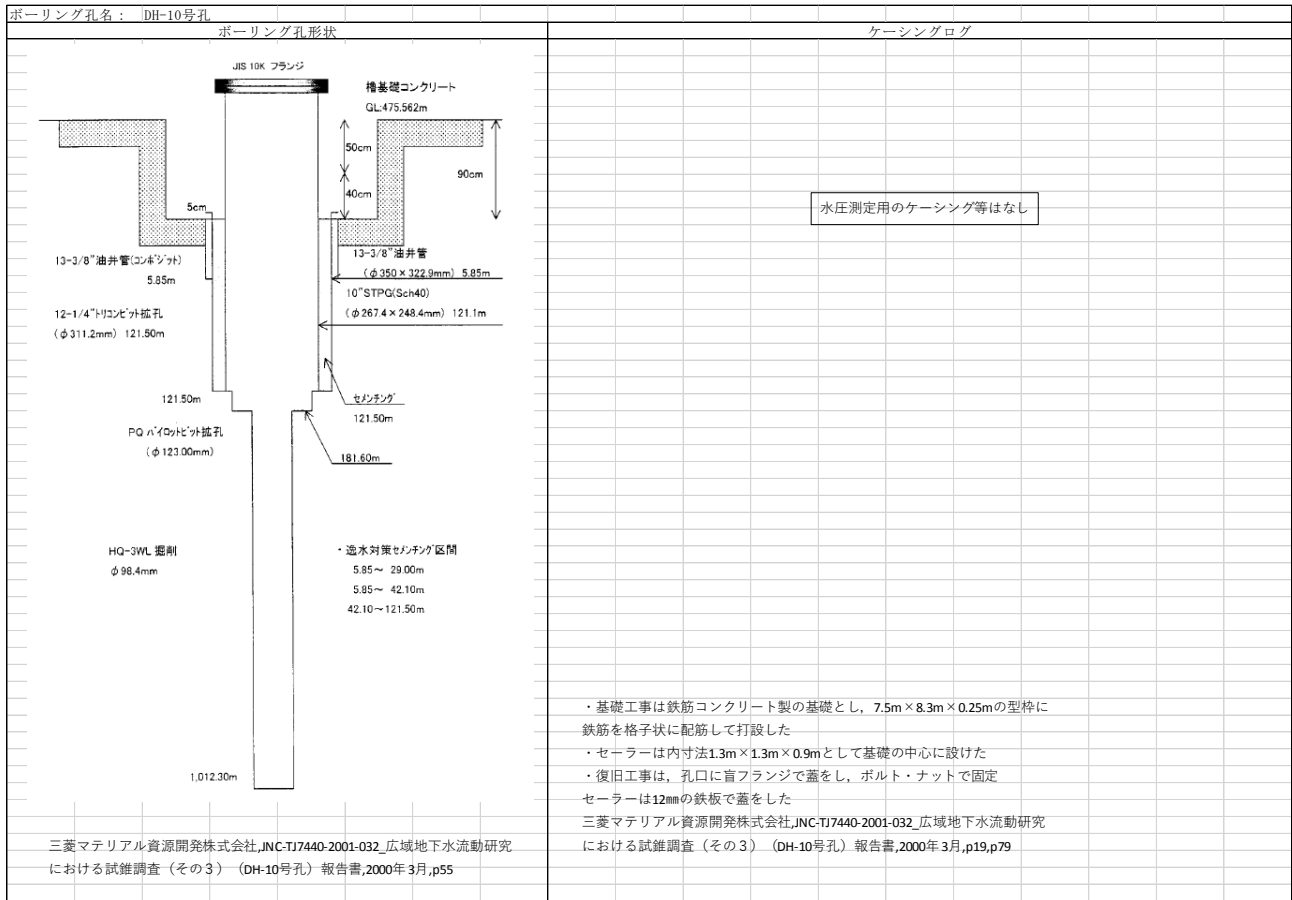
ボーリング孔名： DH-10号孔

ボーリング孔形状

JIS 10K フランジ

櫓基礎コンクリート
GL:475.562m

50cm
40cm
90cm
5cm

13-3/8"油井管(コンポジット)
5.85m

13-3/8"油井管
(φ350×322.9mm) 5.85m

10"STPG(Sch40)
(φ267.4×248.4mm) 121.1m

12-1/4"トリコンビット拡孔
(φ311.2mm) 121.50m

121.50m

セメンチング
121.50m

PQ パイロットビット拡孔
(φ123.00mm)

181.60m

HQ-3WL 掘削
φ98.4mm

・逸水対策セメンチング区間
5.85～ 29.00m
5.85～ 42.10m
42.10～121.50m

1,012.30m

三菱マテリアル資源開発株式会社,JNC-TJ7440-2001-032_広域地下水流動研究における試錐調査（その３）（DH-10号孔）報告書,2000年3月,p55

ケーシングログ

水圧測定用のケーシング等はなし

・基礎工事は鉄筋コンクリート製の基礎とし，7.5m×8.3m×0.25mの型枠に鉄筋を格子状に配筋して打設した
・セーラーは内寸法1.3m×1.3m×0.9mとして基礎の中心に設けた
・復旧工事は，孔口に盲フランジで蓋をし，ボルト・ナットで固定
セーラーは12㎜の鉄板で蓋をした
三菱マテリアル資源開発株式会社,JNC-TJ7440-2001-032_広域地下水流動研究における試錐調査（その３）（DH-10号孔）報告書,2000年3月,p19,p79